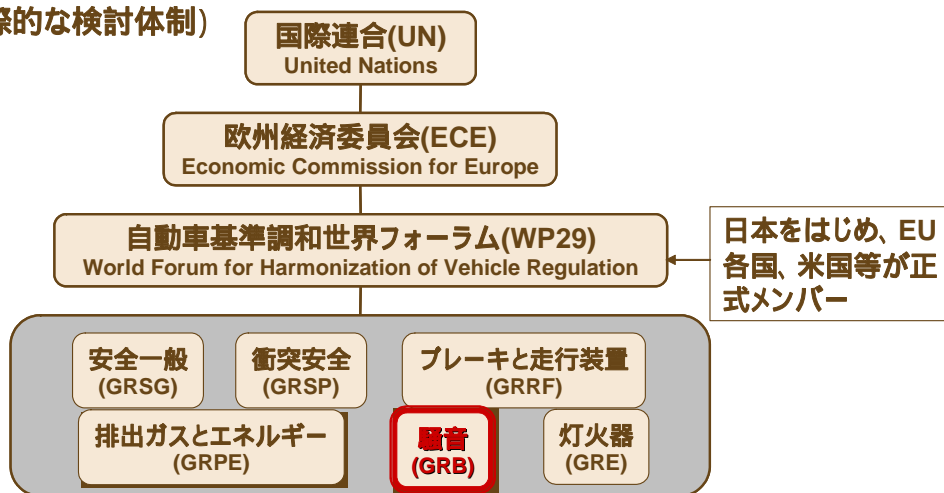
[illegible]際的な検討体制）

国際連合(UN)
United Nations

欧州経済委員会(ECE)
Economic Commission for Europe

自動車基準調和世界フォーラム(WP29)
World Forum for Harmonization of Vehicle Regulation

日本をはじめ、EU各国、米国等が正式メンバー

安全一般
(GRSG)

衝突安全
(GRSP)

ブレーキと走行装置
(GRRF)

排出ガスとエネルギー
(GRPE)

騒音
(GRB)

灯火器
(GRE)